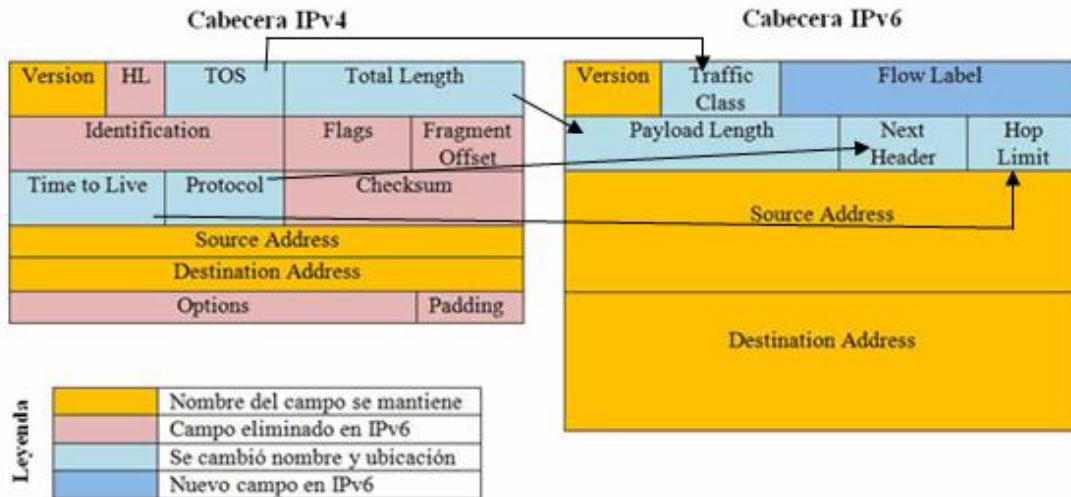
Cabecera IPv4

Cabecera IPv6

| Version | HL | TOS | Total Length | |
|---|---|---|---|---|
| Identification | | | Flags | Fragment Offset |
| Time to Live | Protocol | | Checksum | |
| Source Address | | | | |
| Destination Address | | | | |
| Options | | | | Padding |

| Version | Traffic Class | Flow Label | |
|---|---|---|---|
| Payload Length | | Next Header | Hop Limit |
| Source Address | | | |
| Destination Address | | | |

Leyenda

| |
|---|
| Nombre del campo se mantiene |
| Campo eliminado en IPv6 |
| Se cambió nombre y ubicación |
| Nuevo campo en IPv6 |